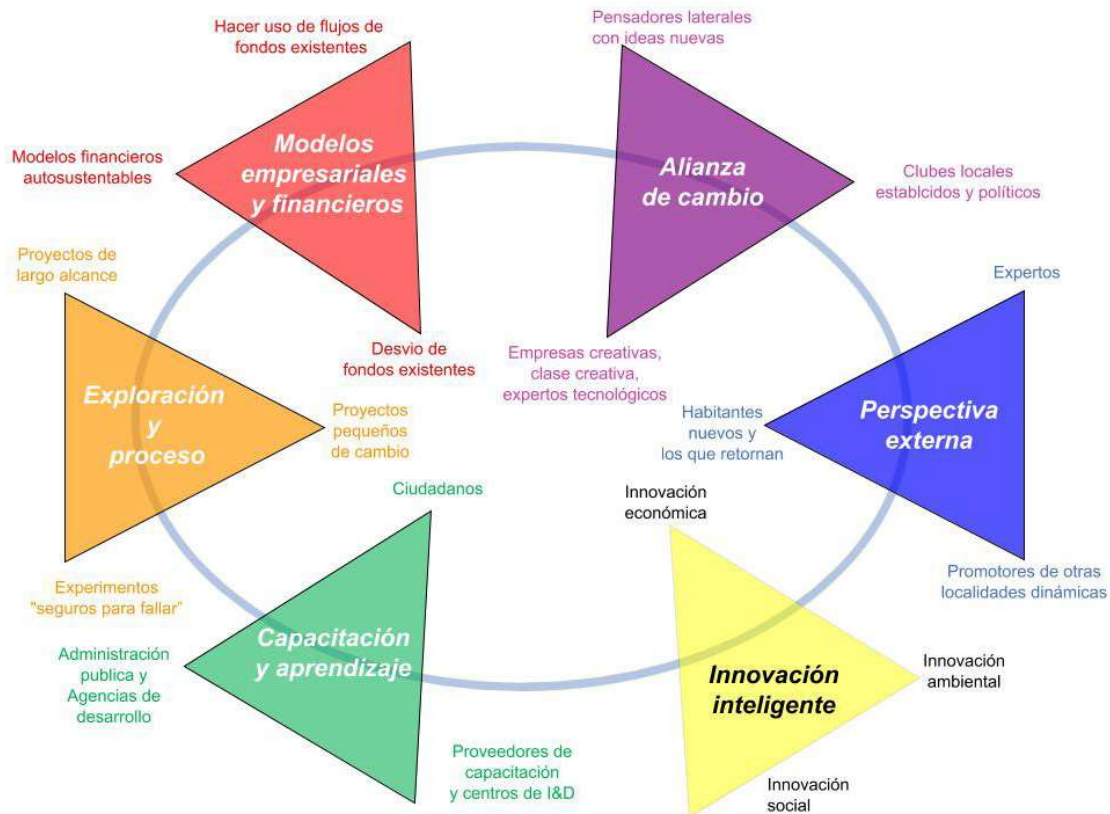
Hacer uso de flujos de fondos existentes

Modelos financieros autosustentables

Modelos empresariales y financieros

Desvio de fondos existentes

Pensadores laterales con ideas nuevas

Alianza de cambio

Clubes locales establcidos y políticos

Empresas creativas, clase creativa, expertos tecnológicos

Proyectos de largo alcance

Exploración y proceso

Proyectos pequeños de cambio

Experimentos "seguros para fallar"

Expertos

Perspectiva externa

Habitantes nuevos y los que retornan

Promotores de otras localidades dinámicas

Ciudadanos

Capacitación y aprendizaje

Administración publica y Agencias de desarrollo

Proveedores de capacitación y centros de I&D

Innovación económica

Innovación inteligente

Innovación ambiental

Innovación social